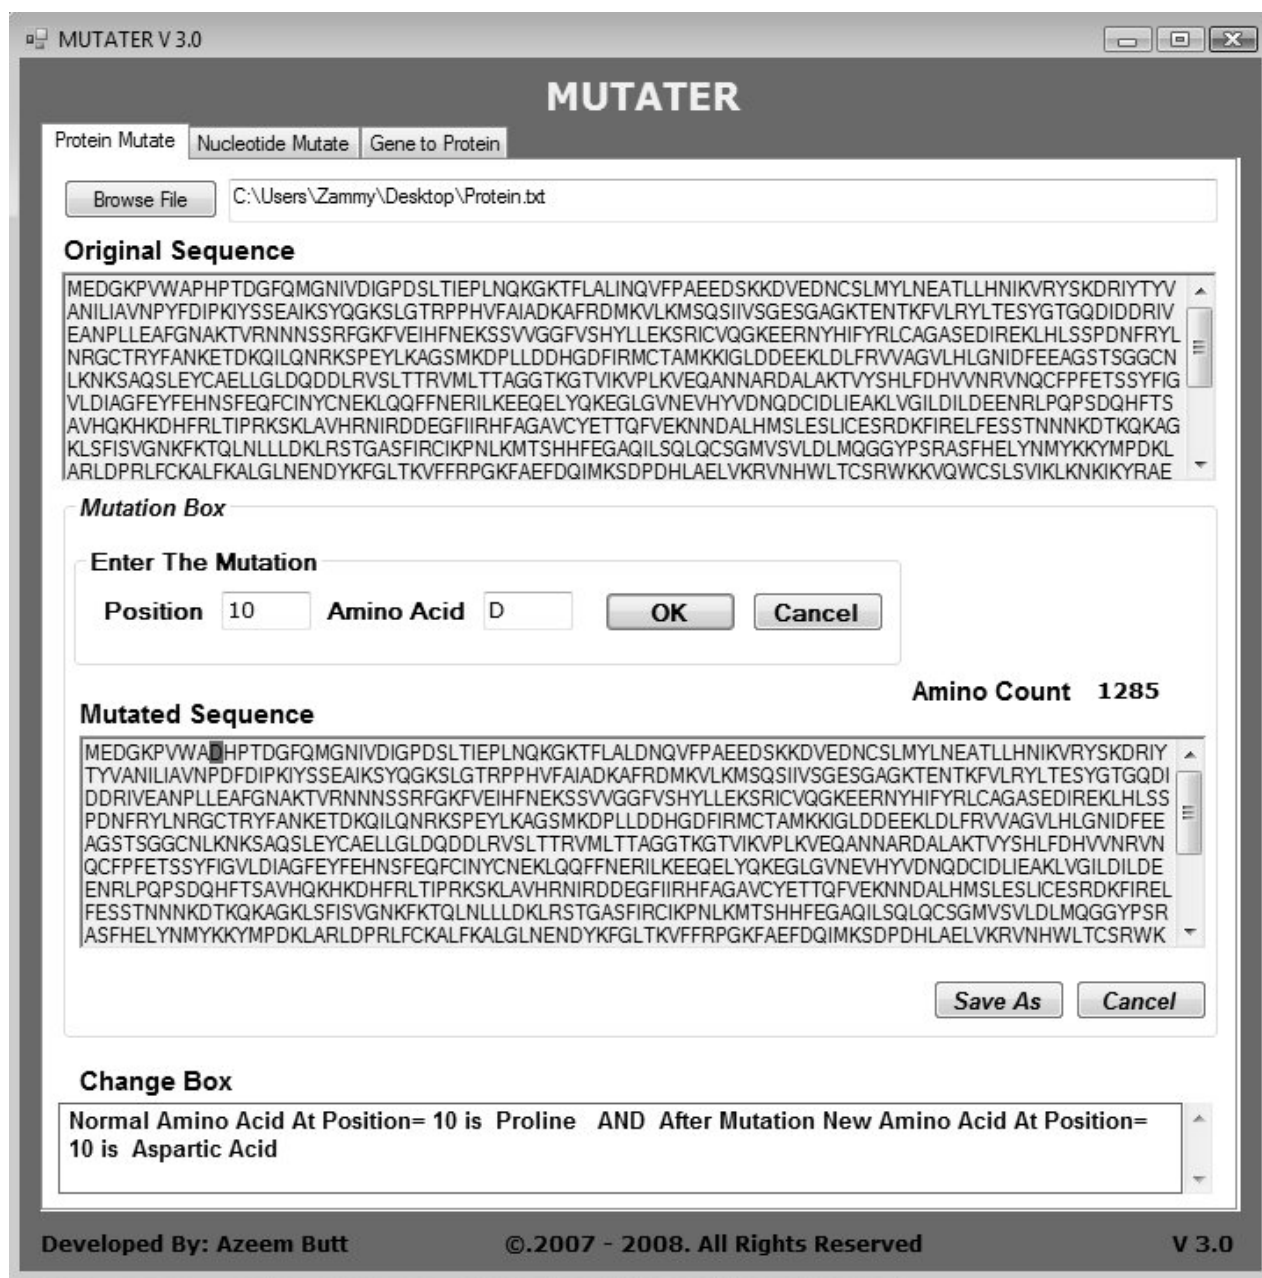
MUTATER V 3.0

MUTATER

Protein Mutate | Nucleotide Mutate | Gene to Protein

Browse File C:\Users\Zammy\Desktop\Protein.txt

Original Sequence

MEDGKPVWAPHPTDGFQMGNIVDIGPDSLTIEPLNQKGKTFLALINQVFPAEEDSKKDVEDNCSLMYLNEATLLHNIKVRYSKDRIYTYV
ANILIAVNPYFDIPKIYSSEAIKSYQGKSLGTRPPHVFAIADKAFRDMKVLKMSQSIIVSGESGAGKTENTKFVLRYLTESYGTGQDIDDRIV
EANPLLEAFGNAKTVRNNNSSRFGKFVEIHFNEKSSVVGGFVSHYLLEKSRICVQGKEERNYHIFYRLCAGASEDIREKLHLSSPDNFRYL
NRGCTRYFANKETDKQILQNRKSPEYLKAGSMKDPLLDDHGDFIRMCTAMKKIGLDDEEKLDLFRVVAGVLHLGNIDFEEAGSTSGGCN
LKNKSAQSLEYCAELLGLDQDDLRVSLTTRVMLTTAGGTKGTVIKVPLKVEQANNARDALAKTVYSHLFDHVVNRVNQCFPFETSSYFIG
VLDIAGFEYFEHNSFEQFCINYCNEKLQQFFNERILKEEQELYQKEGLGVNEVHYVDNQDCIDLIEAKLVGILDILDEENRLPQPSDQHFTS
AVHQKHKDHFRLTIPRKSKLAVHRNIRDDEGFIIRHFAGAVCYETTQFVEKNNDALHMSLESLICESRDKFIRELFESSTNNNKDTKQKAG
KLSFISVGNKFKTQLNLLLDKLRSTGASFIRCIKPNLKMTSHHFEGAQILSQLQCSGMVSVLDLMQGGYPSRASFHELYNMYKKYMPDKL
ARLDPRLFCKALFKALGLNENDYKFGLTKVFFRPGKFAEFDQIMKSDPDHLAELVKRVNHWLTCSRWKKVQWCSLSVIKLKNKIKYRAE

Mutation Box

Enter The Mutation

Position 10 Amino Acid D OK Cancel

Amino Count 1285

Mutated Sequence

MEDGKPVWADHPTDGFQMGNIVDIGPDSLTIEPLNQKGKTFLALDNQVFPAEEDSKKDVEDNCSLMYLNEATLLHNIKVRYSKDRIY
TYVANILIAVNPDFDIPKIYSSEAIKSYQGKSLGTRPPHVFAIADKAFRDMKVLKMSQSIIVSGESGAGKTENTKFVLRYLTESYGTGQDI
DDRIVEANPLLEAFGNAKTVRNNNSSRFGKFVEIHFNEKSSVVGGFVSHYLLEKSRICVQGKEERNYHIFYRLCAGASEDIREKLHLSS
PDNFRYLNRGCTRYFANKETDKQILQNRKSPEYLKAGSMKDPLLDDHGDFIRMCTAMKKIGLDDEEKLDLFRVVAGVLHLGNIDFEE
AGSTSGGCNLKNKSAQSLEYCAELLGLDQDDLRVSLTTRVMLTTAGGTKGTVIKVPLKVEQANNARDALAKTVYSHLFDHVVNRVN
QCFPFETSSYFIGVLDIAGFEYFEHNSFEQFCINYCNEKLQQFFNERILKEEQELYQKEGLGVNEVHYVDNQDCIDLIEAKLVGILDILDE
ENRLPQPSDQHFTSAVHQKHKDHFRLTIPRKSKLAVHRNIRDDEGFIIRHFAGAVCYETTQFVEKNNDALHMSLESLICESRDKFIREL
FESSTNNNKDTKQKAGKLSFISVGNKFKTQLNLLLDKLRSTGASFIRCIKPNLKMTSHHFEGAQILSQLQCSGMVSVLDLMQGGYPSR
ASFHELYNMYKKYMPDKLARLDPRLFCKALFKALGLNENDYKFGLTKVFFRPGKFAEFDQIMKSDPDHLAELVKRVNHWLTCSRWK

Save As Cancel

Change Box

Normal Amino Acid At Position= 10 is Proline AND After Mutation New Amino Acid At Position= 10 is Aspartic Acid

Developed By: Azeem Butt ©.2007 - 2008. All Rights Reserved V 3.0